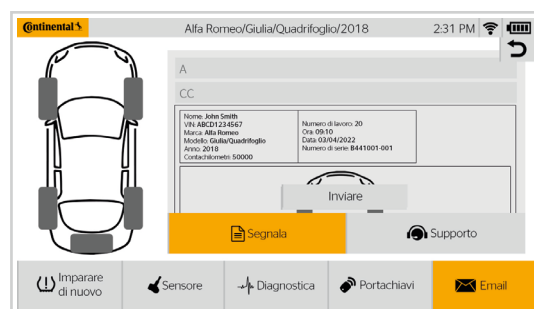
Continental

Alfa Romeo/Giulia/Quadrifoglio/2018

2:31 PM

A

CC

Nome: John Smith
VIN: ABCD1234567
Marca: Alfa Romeo
Modello: Giulia/Quadrifoglio
Anno: 2018
Contachilometri: 50000

Numero di lavoro: 20
Ora: 09:10
Data: 03/04/2022
Numero di serie: B441001-001

Inviare

Segnala

Supporto

Imparare di nuovo

Sensore

Diagnostica

Portachiavi

Email